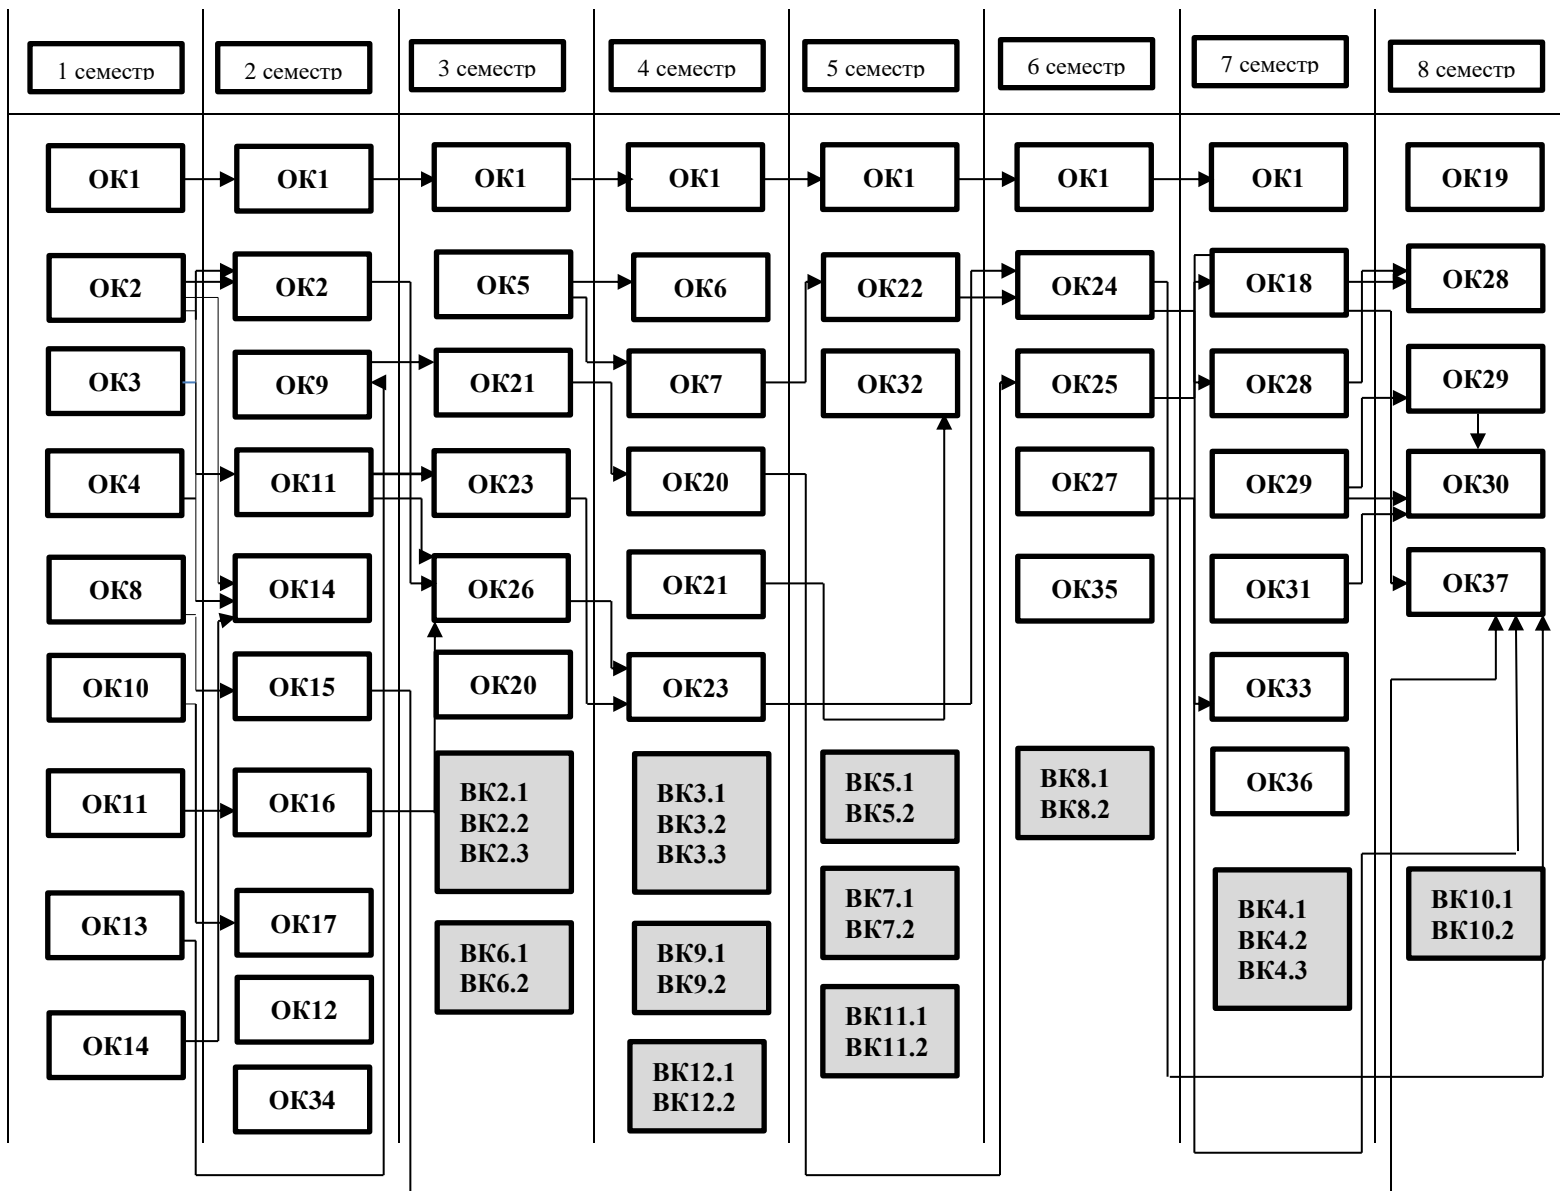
1 семестр
ОК1
ОК2
ОК3
ОК4
ОК8
ОК10
ОК11
ОК13
ОК14

2 семестр
ОК1
ОК2
ОК9
ОК11
ОК14
ОК15
ОК16
ОК17
ОК12
ОК34

3 семестр
ОК1
ОК5
ОК21
ОК23
ОК26
ОК20
ВК2.1
ВК2.2
ВК2.3
ВК6.1
ВК6.2

4 семестр
ОК1
ОК6
ОК7
ОК20
ОК21
ОК23
ВК3.1
ВК3.2
ВК3.3
ВК9.1
ВК9.2
ВК12.1
ВК12.2

5 семестр
ОК1
ОК22
ОК32
ВК5.1
ВК5.2
ВК7.1
ВК7.2
ВК11.1
ВК11.2

6 семестр
ОК1
ОК24
ОК25
ОК27
ОК35
ВК8.1
ВК8.2

7 семестр
ОК1
ОК18
ОК28
ОК29
ОК31
ОК33
ОК36
ВК4.1
ВК4.2
ВК4.3

8 семестр
ОК19
ОК28
ОК29
ОК30
ОК37
ВК10.1
ВК10.2